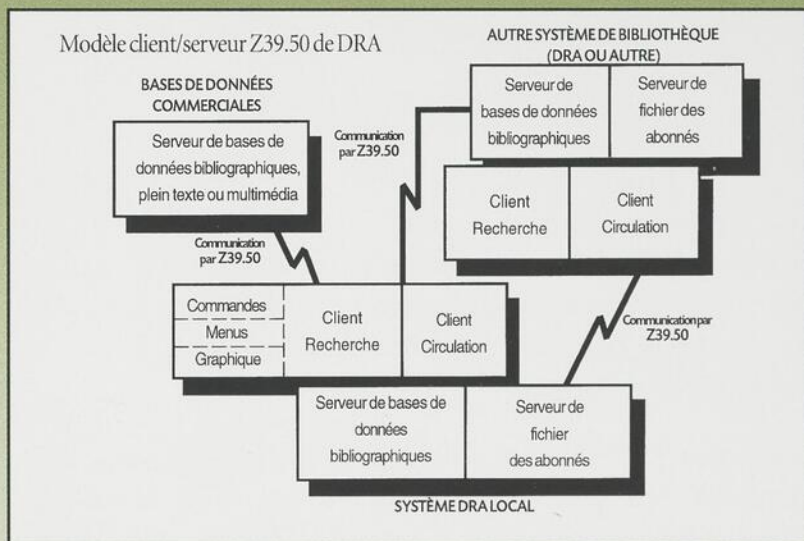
Modèle client/serveur Z39.50 de DRA

AUTRE SYSTÈME DE BIBLIOTHÈQUE (DRA OU AUTRE)

BASES DE DONNÉES COMMERCIALES

Serveur de bases de données bibliographiques

Serveur de fichier des abonnés

Serveur de bases de données bibliographiques, plein texte ou multimédia

Communication par Z39.50

Client Recherche

Client Circulation

Communication par Z39.50

Commandes

Menus

Graphique

Client Recherche

Client Circulation

Communication par Z39.50

Serveur de bases de données bibliographiques

Serveur de fichier des abonnés

SYSTÈME DRA LOCAL